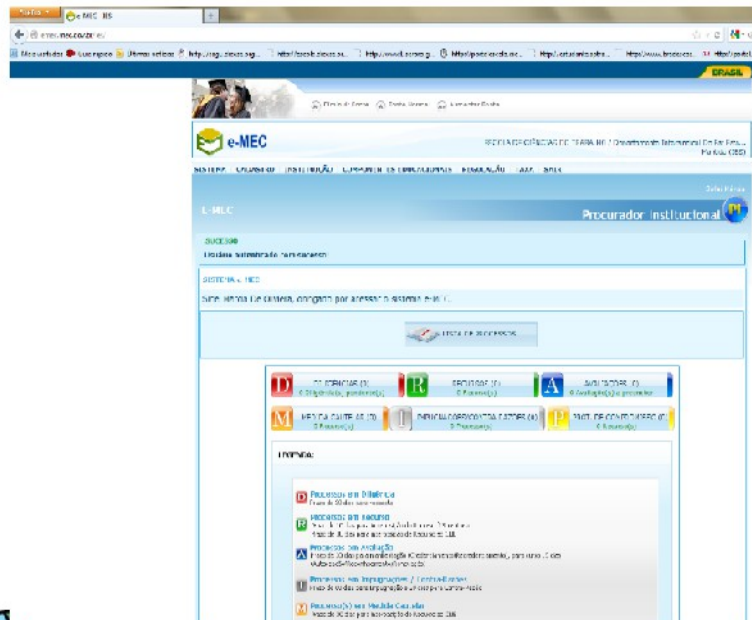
Firefox
e-MEC - IES
emec.mec.gov.br/ies
Mais visitados Como começar Últimas notícias
BRASIL
e-MEC
E-MEC
Procurador Institucional
SUCESSO
SISTEMA e-MEC
LISTA DE PROCESSOS
D
R
A
M
I
P
LEGENDA:
D Processo em Diligência
R Processo em Recurso
A Processo em Avaliação
I Processo em Impugnação / Contra-Razões
M Processo(s) em Medida Cautelar